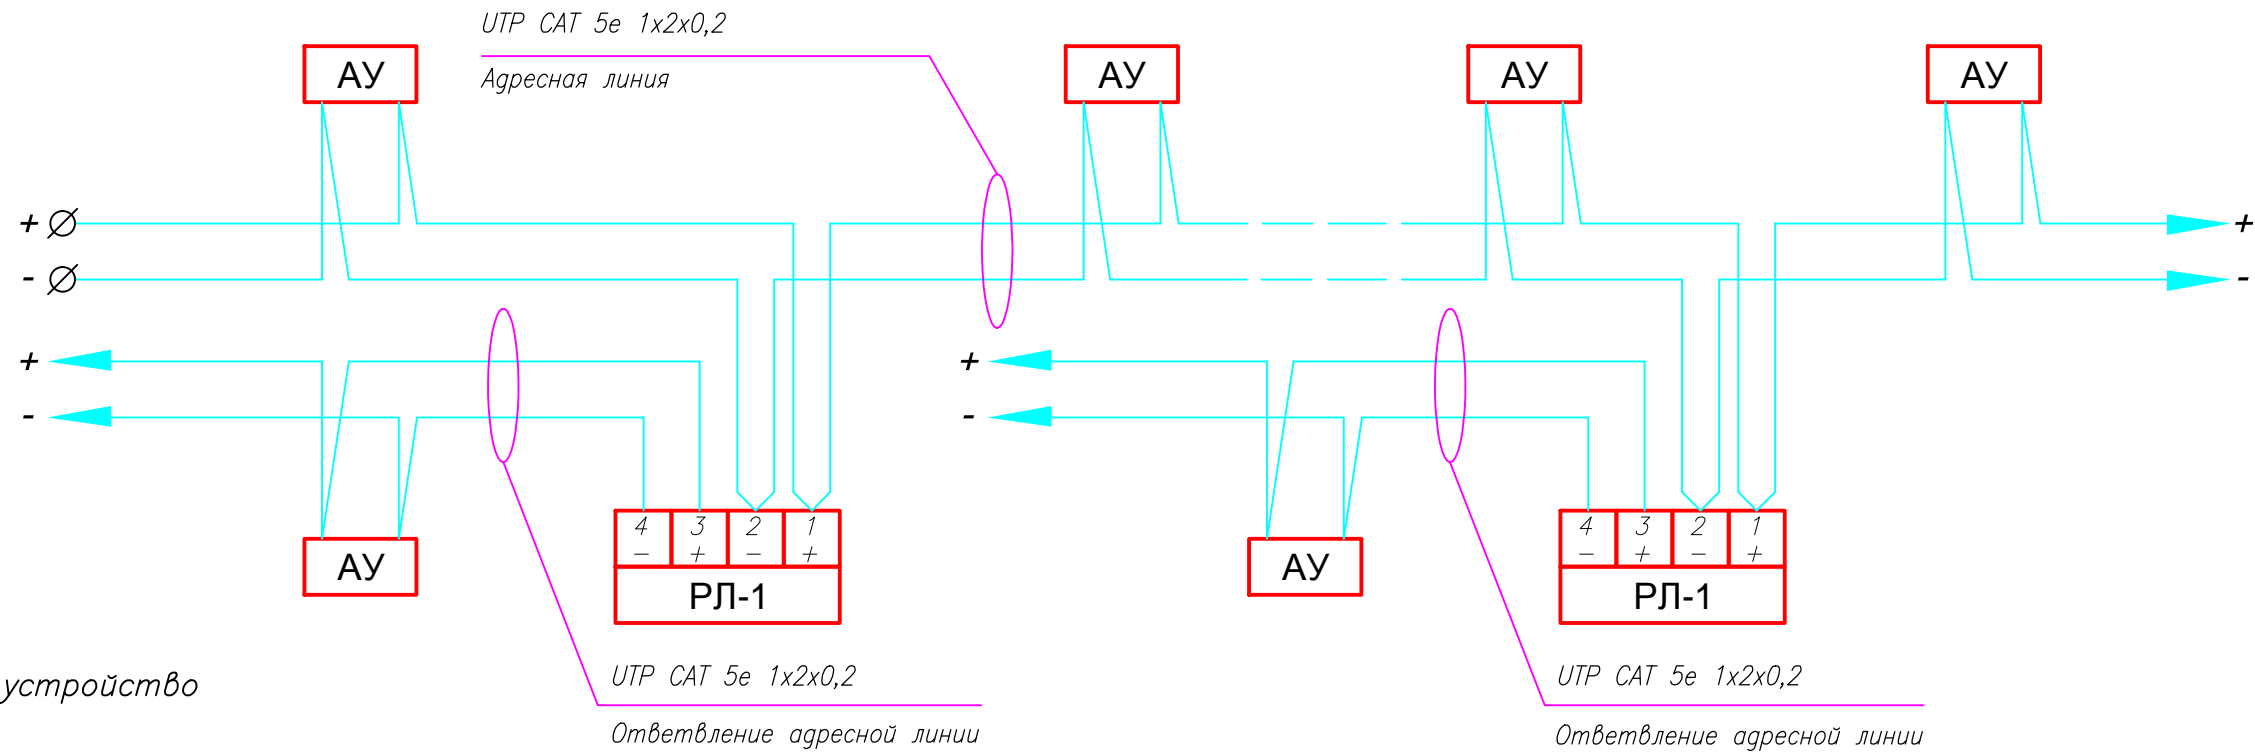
UTP CAT 5e 1x2x0,2

Адресная линия

АУ

АУ

АУ

АУ

+

-

+

-

+

-

+

-

+

-

АУ

4 –

3 +

2 –

1 +

РЛ-1

АУ

4 –

3 +

2 –

1 +

РЛ-1

устройство

UTP CAT 5e 1x2x0,2

Ответвление адресной линии

UTP CAT 5e 1x2x0,2

Ответвление адресной линии